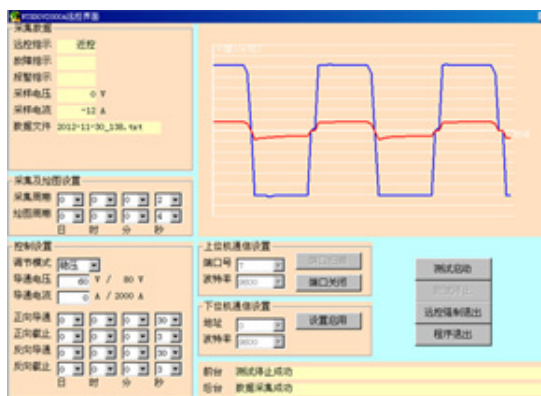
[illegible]远程界面

采集数据
远控指示 近控
故障指示
报警指示
采样电压 0 V
采样电流 -12 A
数据文件 2012-11-30_138.txt

采集及绘图设置
采集周期 0 0 0 2
绘图周期 0 0 0 4
日 时 分 秒

控制设置
调节模式 稳压
导通电压 60 V / 80 V
导通电流 0 A / 2000 A
正向导通 0 0 0 30
正向截止 0 0 0 3
反向导通 0 0 0 30
反向截止 0 0 0 3
日 时 分 秒

上位机通信设置
端口号 7
波特率 9600
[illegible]
端口关闭

下位机通信设置
地址 0
波特率 9600
设置启用

测试启动
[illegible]
远控强制退出
程序退出

前台 测试停止成功
后台 数据采集成功